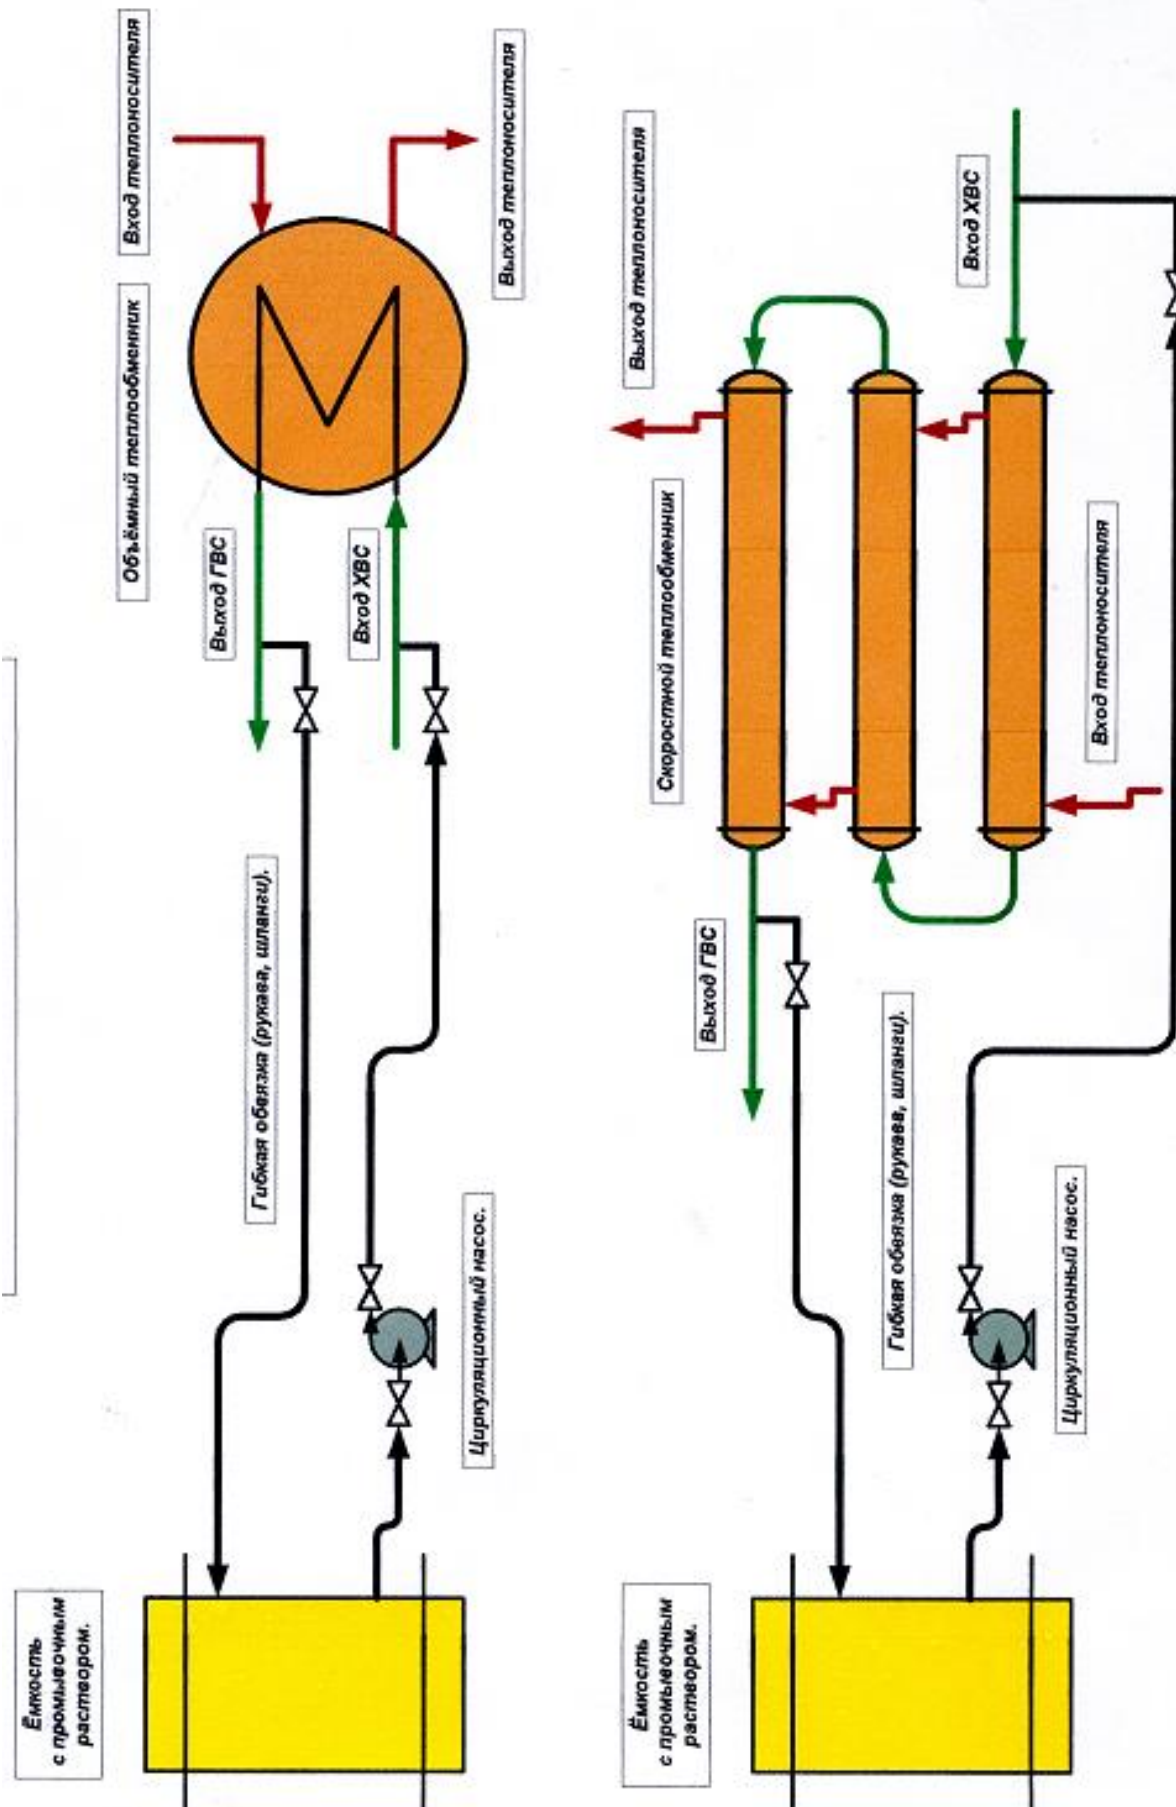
Вход теплоносителя

Выход теплоносителя

Объёмный теплообменник

Выход ГВС

Вход ХВС

Гибкая обвязка (рукава, шланги).

Циркуляционный насос.

Ёмкость с промывочным раствором.

Выход теплоносителя

Вход ХВС

Скоростной теплообменник

Вход теплоносителя

Выход ГВС

Гибкая обвязка (рукава, шланги).

Циркуляционный насос.

Ёмкость с промывочным раствором.